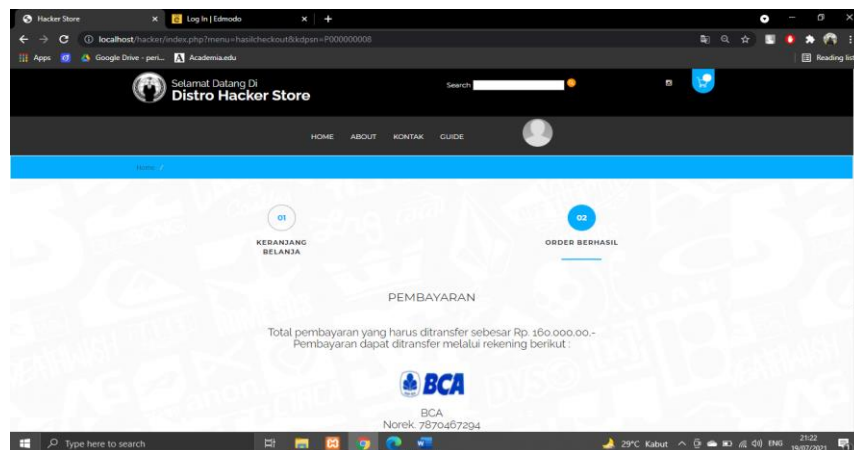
Hacker Store
Log In | Edmodo
localhost/hacker/index.php?menu=hasilcheckout&kdpsn=P000000008
Apps
Google Drive - peri...
Academia.edu
Reading list

Selamat Datang Di
Distro Hacker Store

Search

HOME ABOUT KONTAK GUIDE

Home /

01
KERANJANG BELANJA

02
ORDER BERHASIL

PEMBAYARAN

Total pembayaran yang harus ditransfer sebesar Rp. 160.000.00,-
Pembayaran dapat ditransfer melalui rekening berikut :

BCA

BCA
Norek. 7870467294

Type here to search

29°C Kabut ENG 21:22 19/07/2021